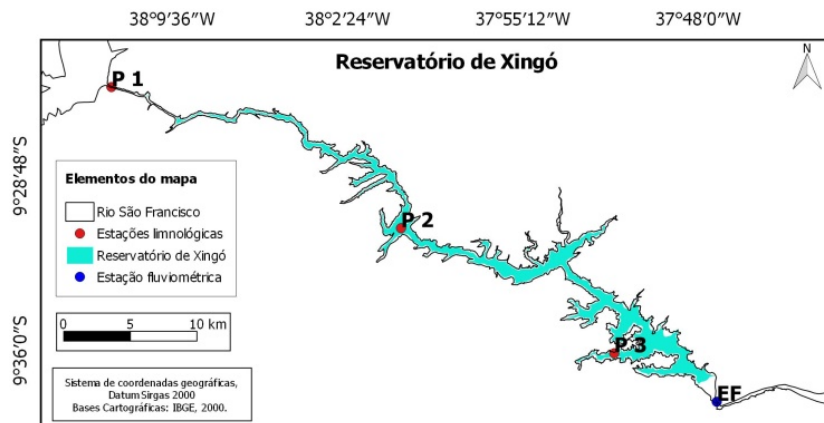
38°9′36″W
38°2′24″W
37°55′12″W
37°48′0″W

Reservatório de Xingó

N

9°28′48″S
9°36′0″S

P 1
P 2
P 3
EF

Elementos do mapa
Rio São Francisco
Estações limnológicas
Reservatório de Xingó
Estação fluviométrica

0 5 10 km

Sistema de coordenadas geográficas,
Datum Sirgas 2000
Bases Cartográficas: IBGE, 2000.